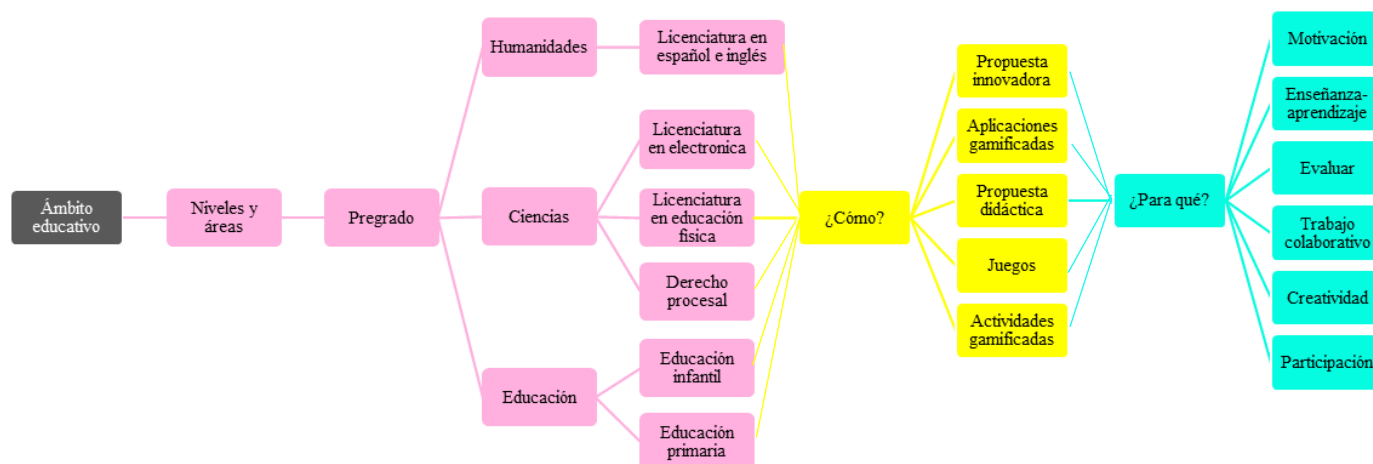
Ámbito educativo

Niveles y áreas

Pregrado

Humanidades

Ciencias

Educación

Licenciatura en español e inglés

Licenciatura en electronica

Licenciatura en educación fisica

Derecho procesal

Educación infantil

Educación primaria

¿Cómo?

Propuesta innovadora

Aplicaciones gamificadas

Propuesta didáctica

Juegos

Actividades gamificadas

¿Para qué?

Motivación

Enseñanza-aprendizaje

Evaluar

Trabajo colaborativo

Creatividad

Participación